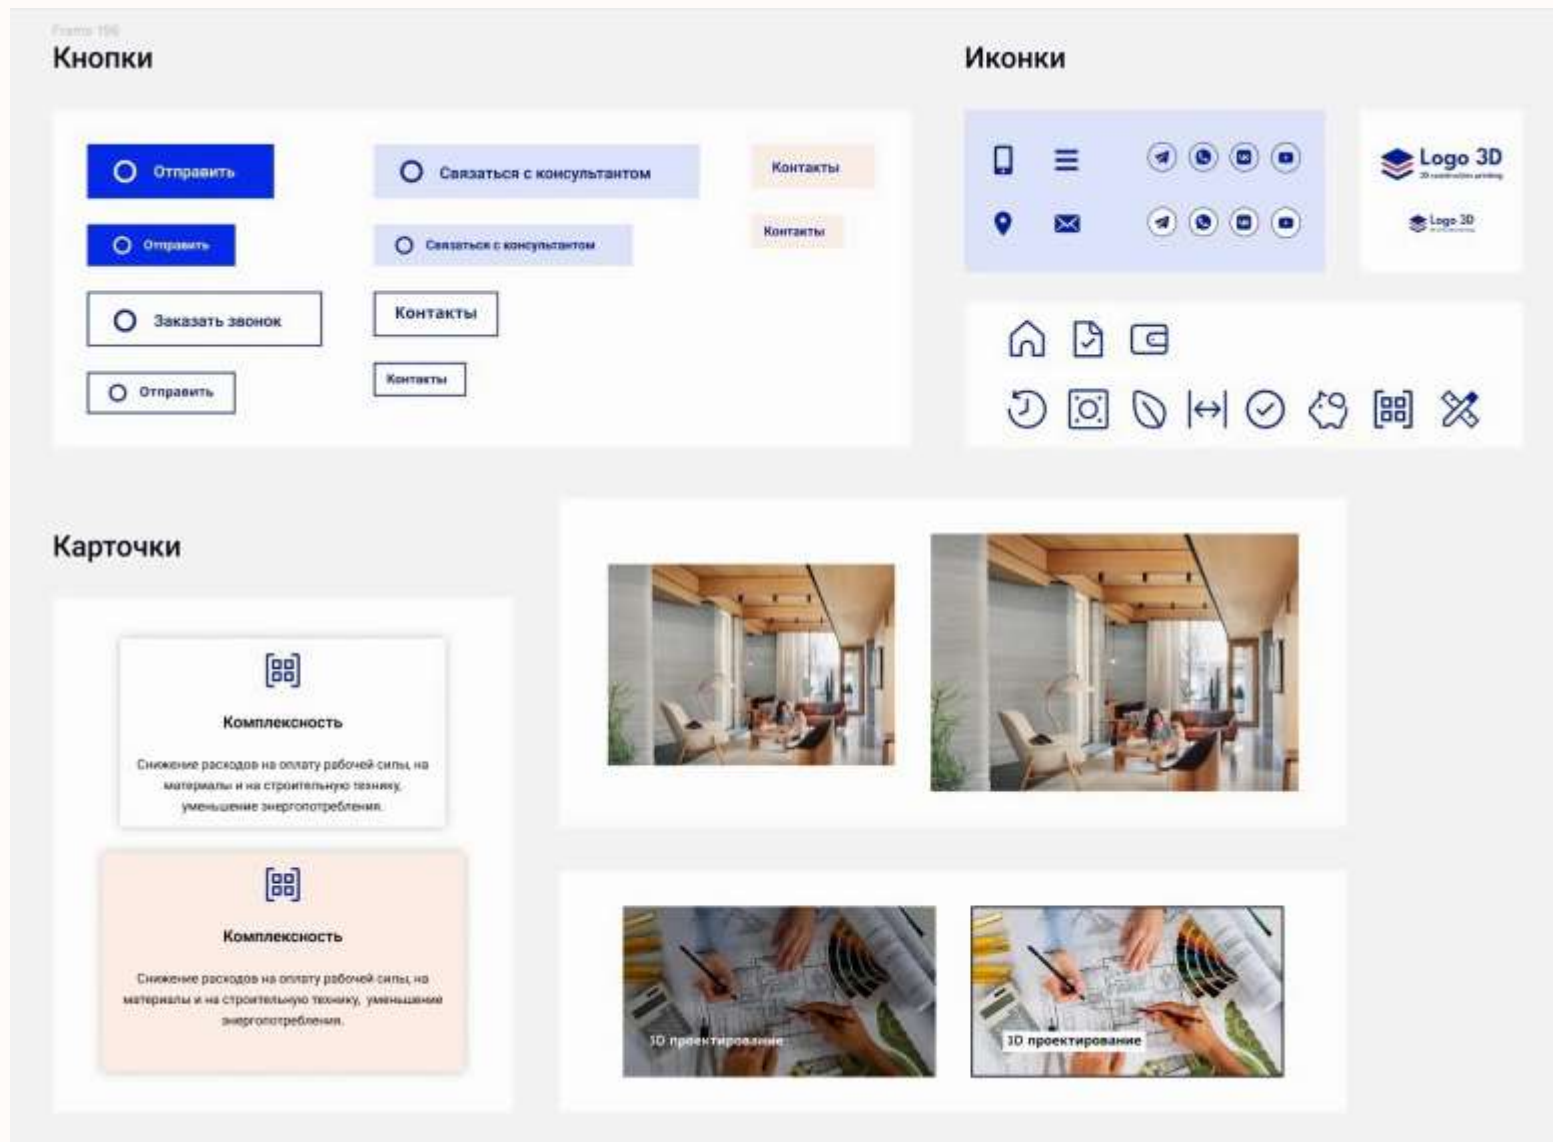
Frame 196

Кнопки

Отправить

Связаться с консультантом

Контакты

Отправить

Связаться с консультантом

Контакты

Заказать звонок

Контакты

Отправить

Контакты

Иконки

Logo 3D
3D construction printing

Logo 3D

Карточки

Комплексность

Снижение расходов на оплату рабочей силы, на материалы и на строительную технику, уменьшение энергопотребления.

Комплексность

Снижение расходов на оплату рабочей силы, на материалы и на строительную технику, уменьшение энергопотребления.

3D проектирование

3D проектирование